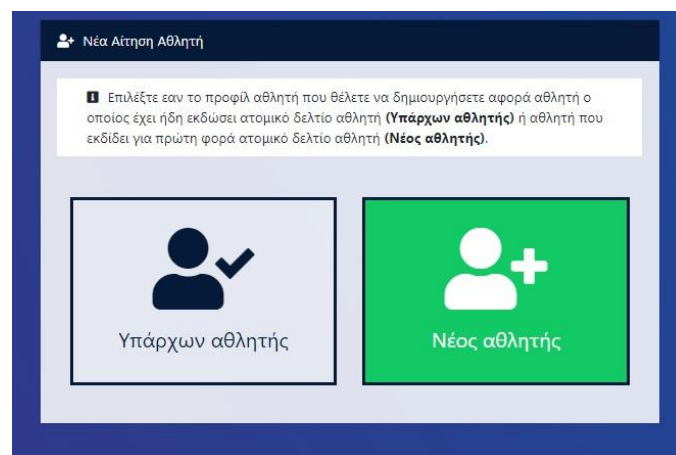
Νέα Αίτηση Αθλητή

Επιλέξτε εαν το προφίλ αθλητή που θέλετε να δημιουργήσετε αφορά αθλητή ο οποίος έχει ήδη εκδώσει ατομικό δελτίο αθλητή **(Υπάρχων αθλητής)** ή αθλητή που εκδίδει για πρώτη φορά ατομικό δελτίο αθλητή **(Νέος αθλητής)**.

Υπάρχων αθλητής

Νέος αθλητής